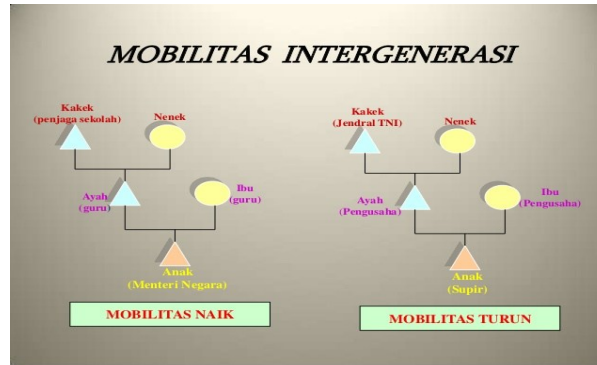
MOBILITAS INTERGENERASI

Kakek
(penjaga sekolah)

Nenek

Ayah
(guru)

Ibu
(guru)

Anak
(Menteri Negara)

MOBILITAS NAIK

Kakek
(Jendral TNI)

Nenek

Ayah
(Pengusaha)

Ibu
(Pengusaha)

Anak
(Supir)

MOBILITAS TURUN